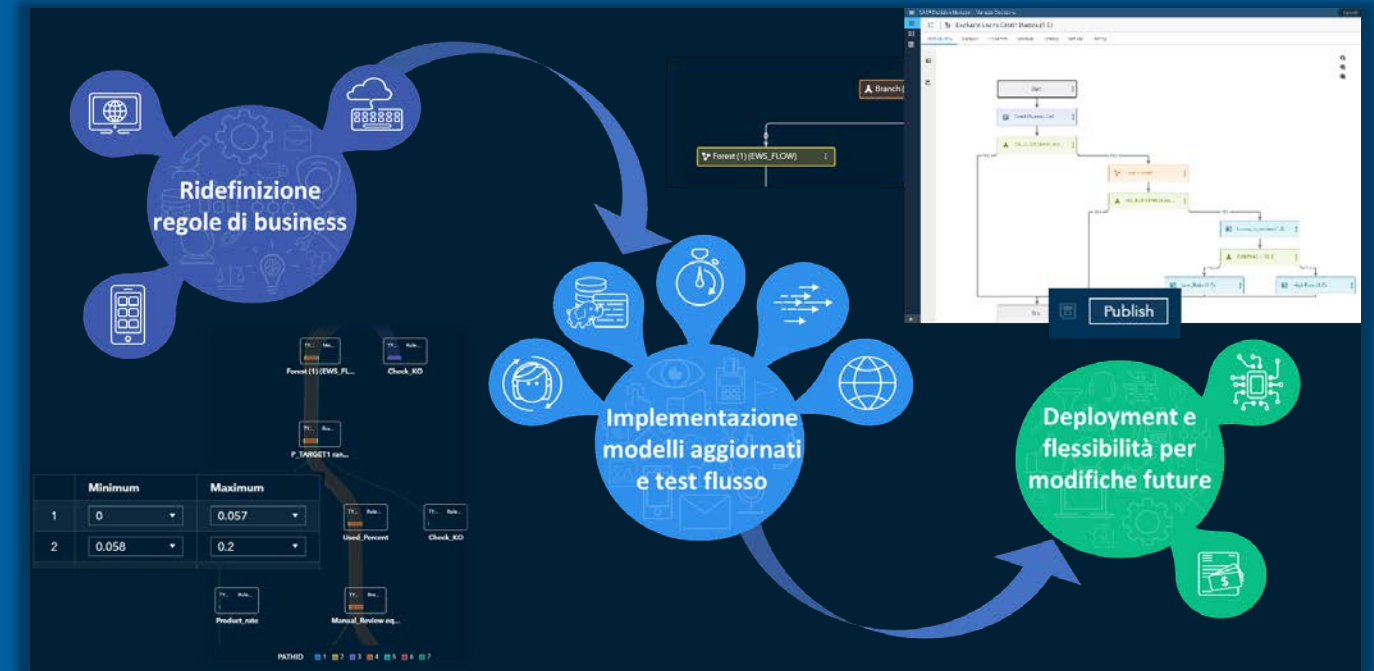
Ridefinizione regole di business

Branch (

Forest (1) (EWS_FLOW)

Publish

Implementazione modelli aggiornati e test flusso

Deployment e flessibilità per modifiche future

Forest (1) (EWS_FL...

Check_KO

P_TARGET1 ran...

| | Minimum | Maximum |
|---|---|---|
| 1 | 0 | 0.057 |
| 2 | 0.058 | 0.2 |

Used_Percent

Check_KO

Product_rate

Manual_Review eq...

PATHID 1 2 3 4 5 6 7